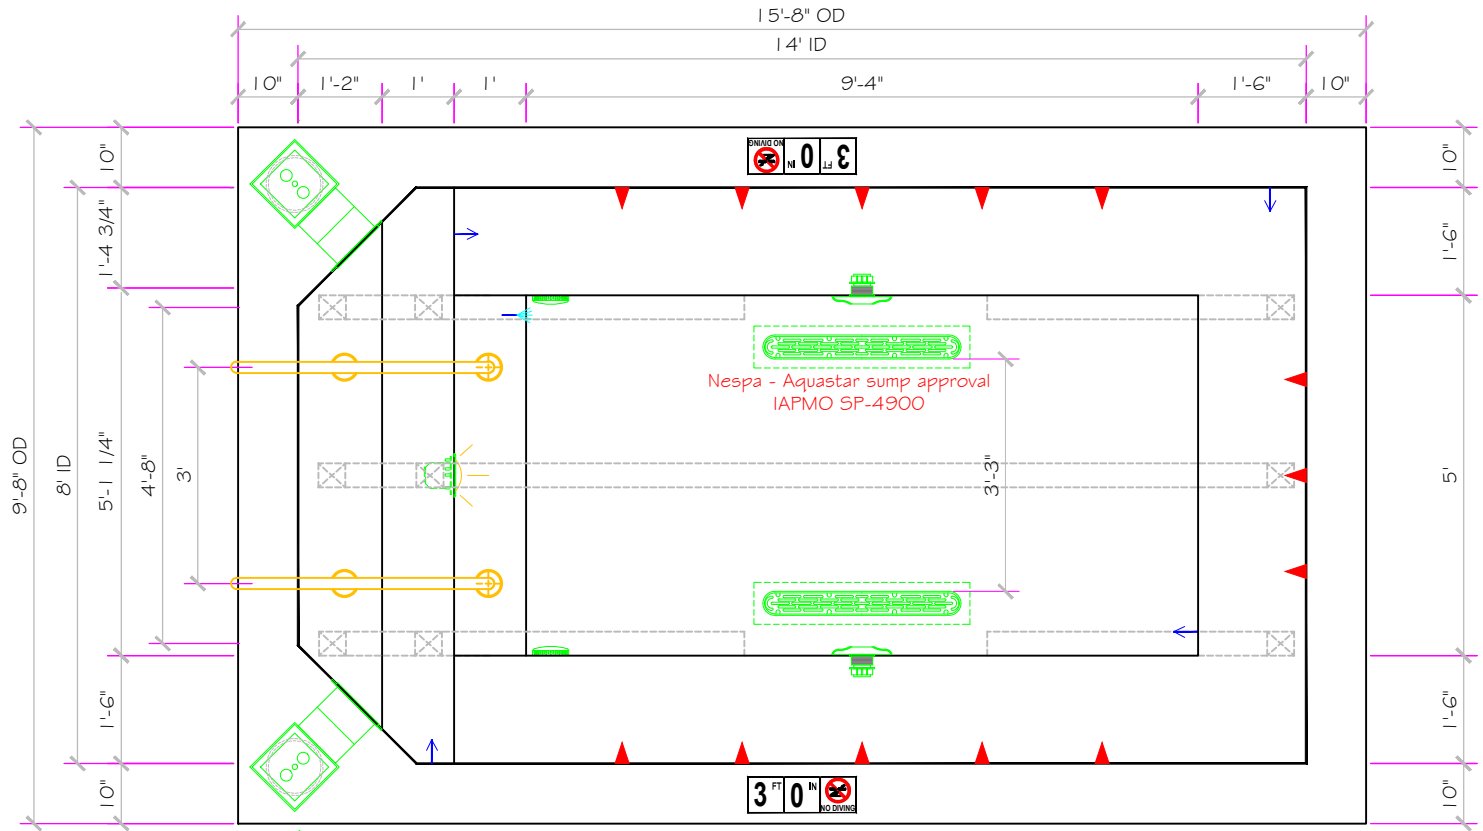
15'-8" OD

14' ID

10"
1'-2"
1'
1'
9'-4"
1'-6"
10"

3 FT 0 IN NO DIVING

10"
1'-4 3/4"
9'-8" OD
8' ID
5'-1 1/4"
4'-8"
3'

Nespa - Aquastar sump approval
IAPMO SP-4900

3'-3"

10"
1'-6"
5'
1'-6"
10"

1'-6"
10"

3 FT 0 IN NO DIVING